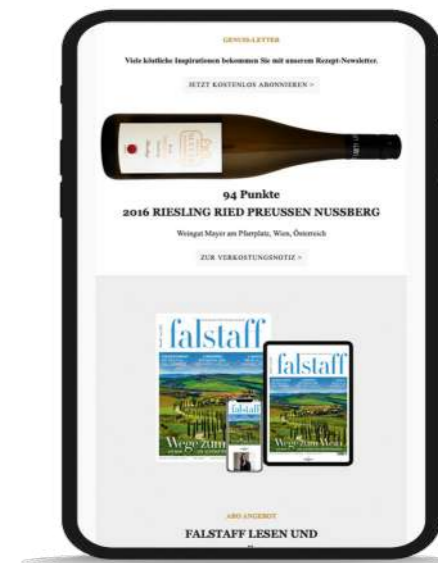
GENUSS-LETTER

Viele köstliche Inspirationen bekommen Sie mit unserem Rezept-Newsletter.

JETZT KOSTENLOS ABONNIEREN >

94 Punkte

2016 RIESLING RIED PREUSSEN NUSSBERG

Weingut Mayer am Pfarrplatz, Wien, Österreich

ZUR VERKOSTUNGSNOTIZ >

falstaff

Wege zum

falstaff

falstaff

Wege zum Wein

ABO ANGEBOT

FALSTAFF LESEN UND